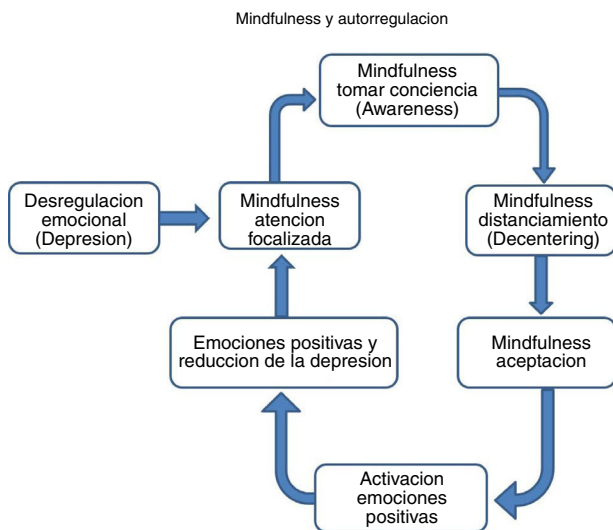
Mindfulness y autorregulacion

Desregulacion emocional (Depresion)

Mindfulness atencion focalizada

Mindfulness tomar conciencia (Awareness)

Mindfulness distanciamiento (Decentering)

Mindfulness aceptacion

Activacion emociones positivas

Emociones positivas y reduccion de la depresion